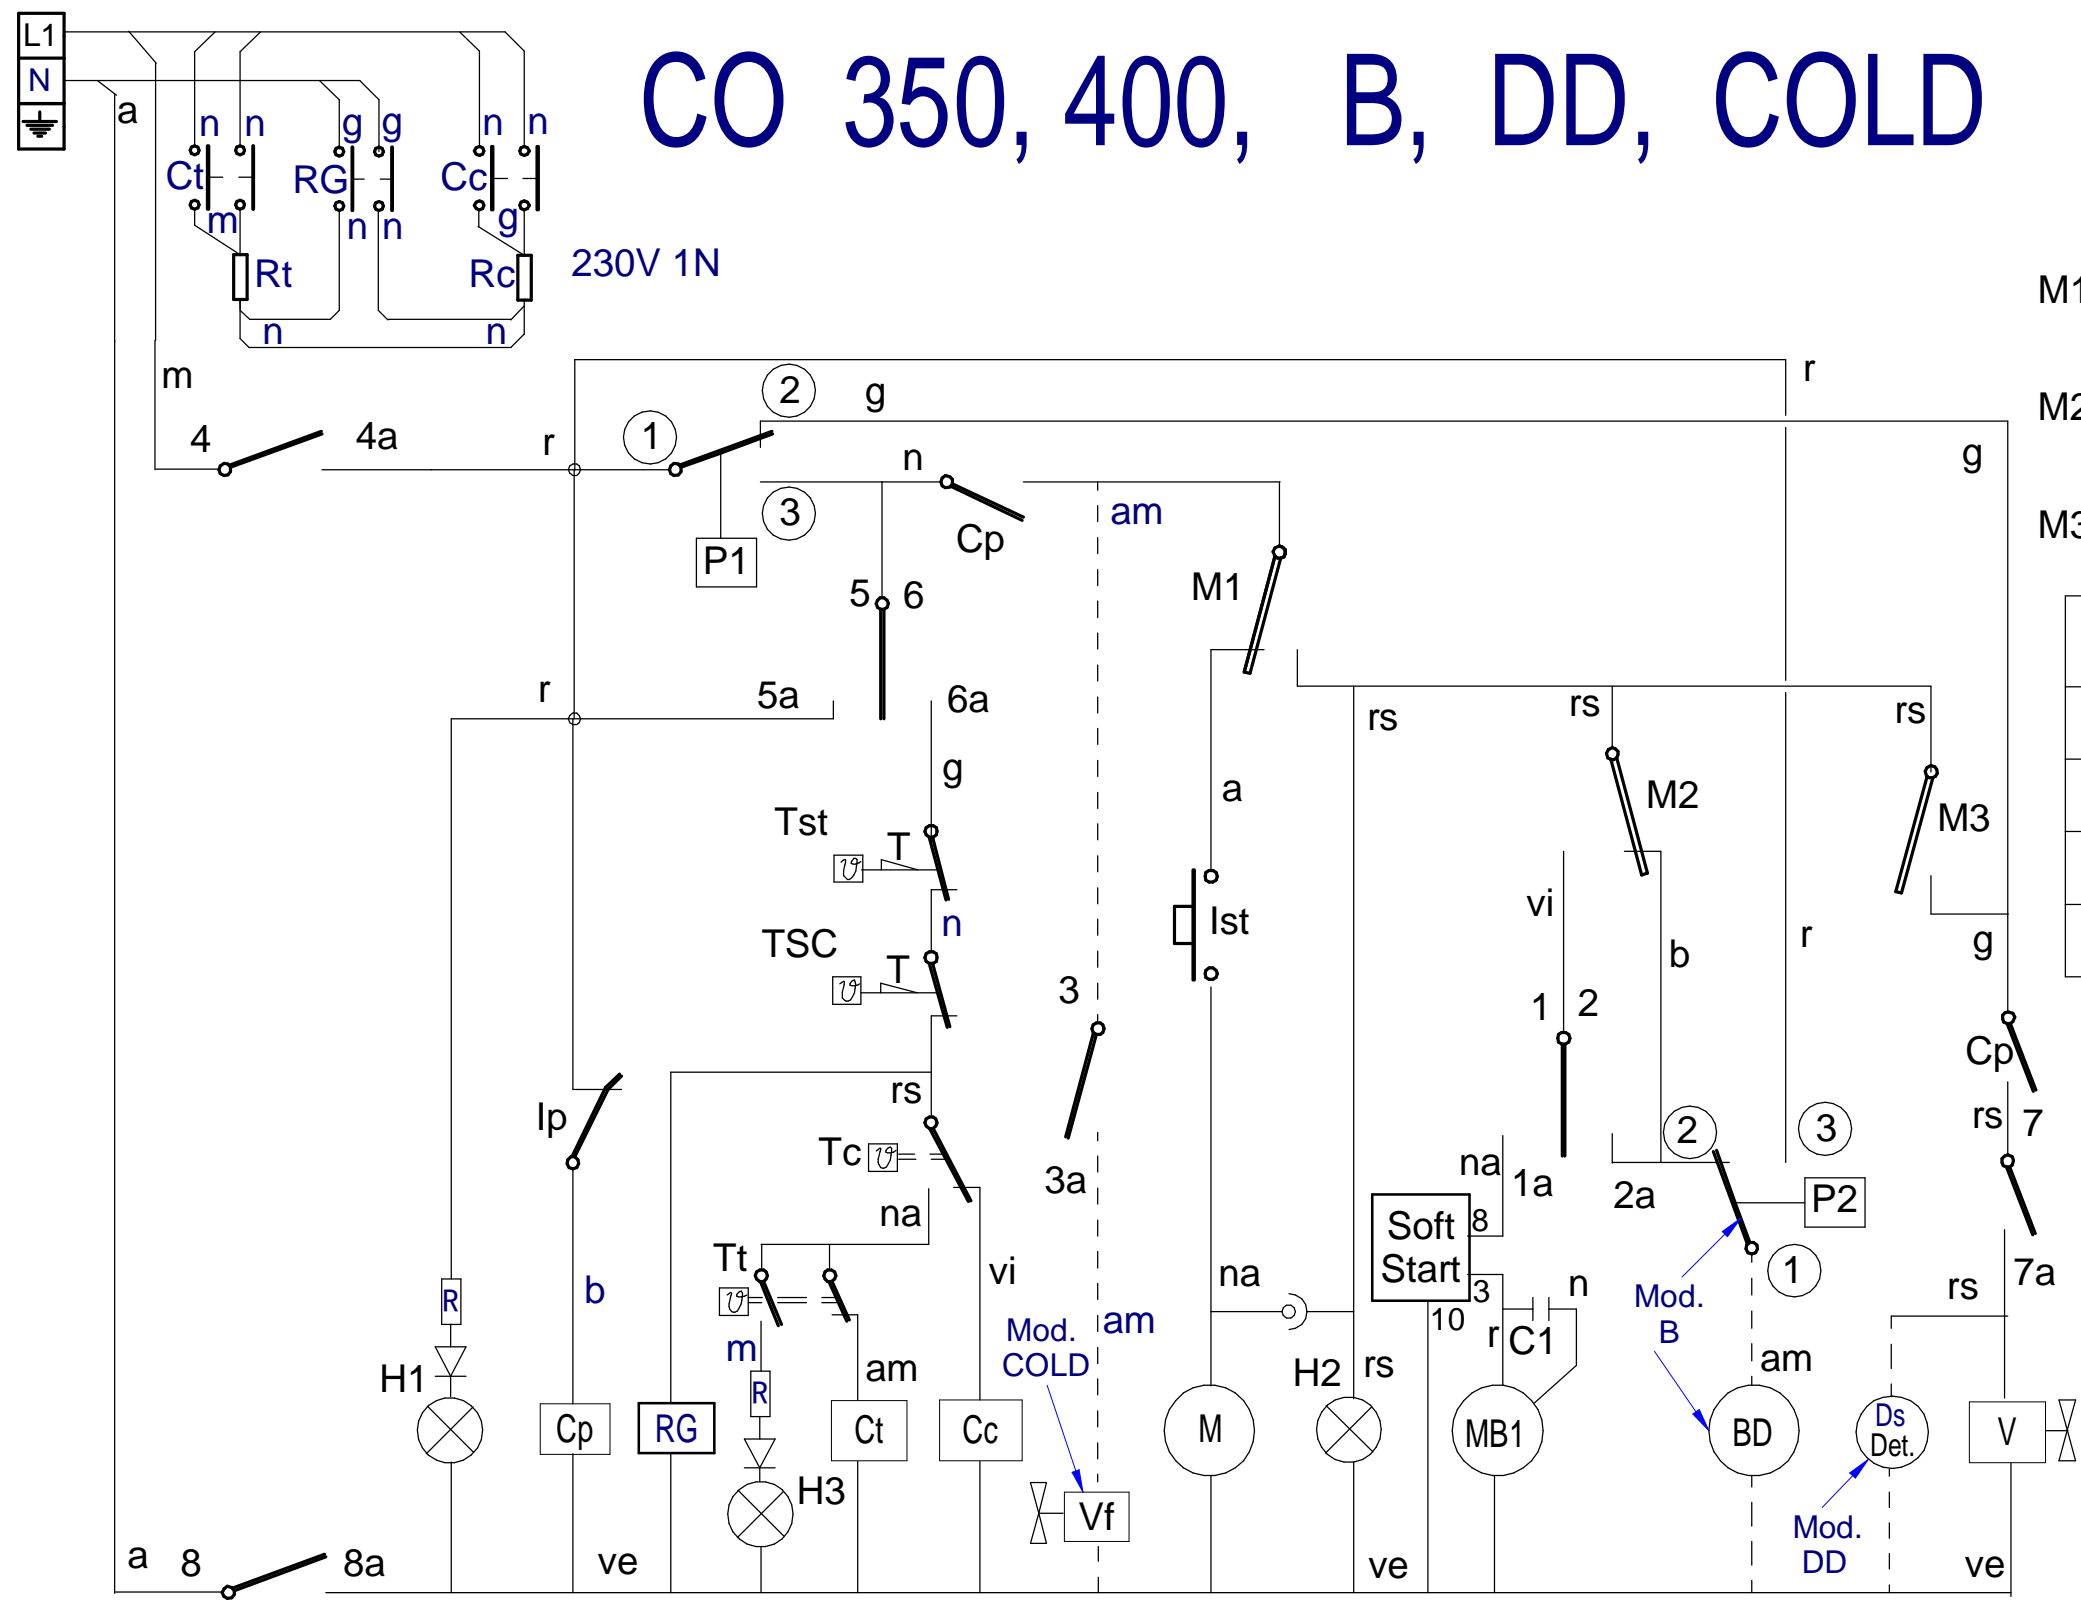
L1
N
a
n n
Ct
m
g g
RG
n n
n n
Cc
g
Rt
Rc
n n
230V 1N
CO 350, 400, B, DD, COLD
M1
M2
M3
m
4
4a
r
1
2
g
r
g
n
3
Cp
am
P1
5 6
M1
r
5a
6a
rs
rs
rs
g
a
M2
M3
Tst
T
n
Ist
vi
b
r
g
TSC
T
3
1 2
Cp
Ip
rs
2
3
rs 7
Tc
3a
na
1a
2a
P2
na
Soft Start
8
3
10
Tt
vi
na
n
r C1
Mod. B
1
7a
rs
b
m
R
am
Mod. COLD
am
rs
am
R
H1
H3
H2
Cp
RG
Ct
Cc
M
MB1
BD
Ds Det.
V
Vf
Mod. DD
a 8
8a
ve
ve
ve